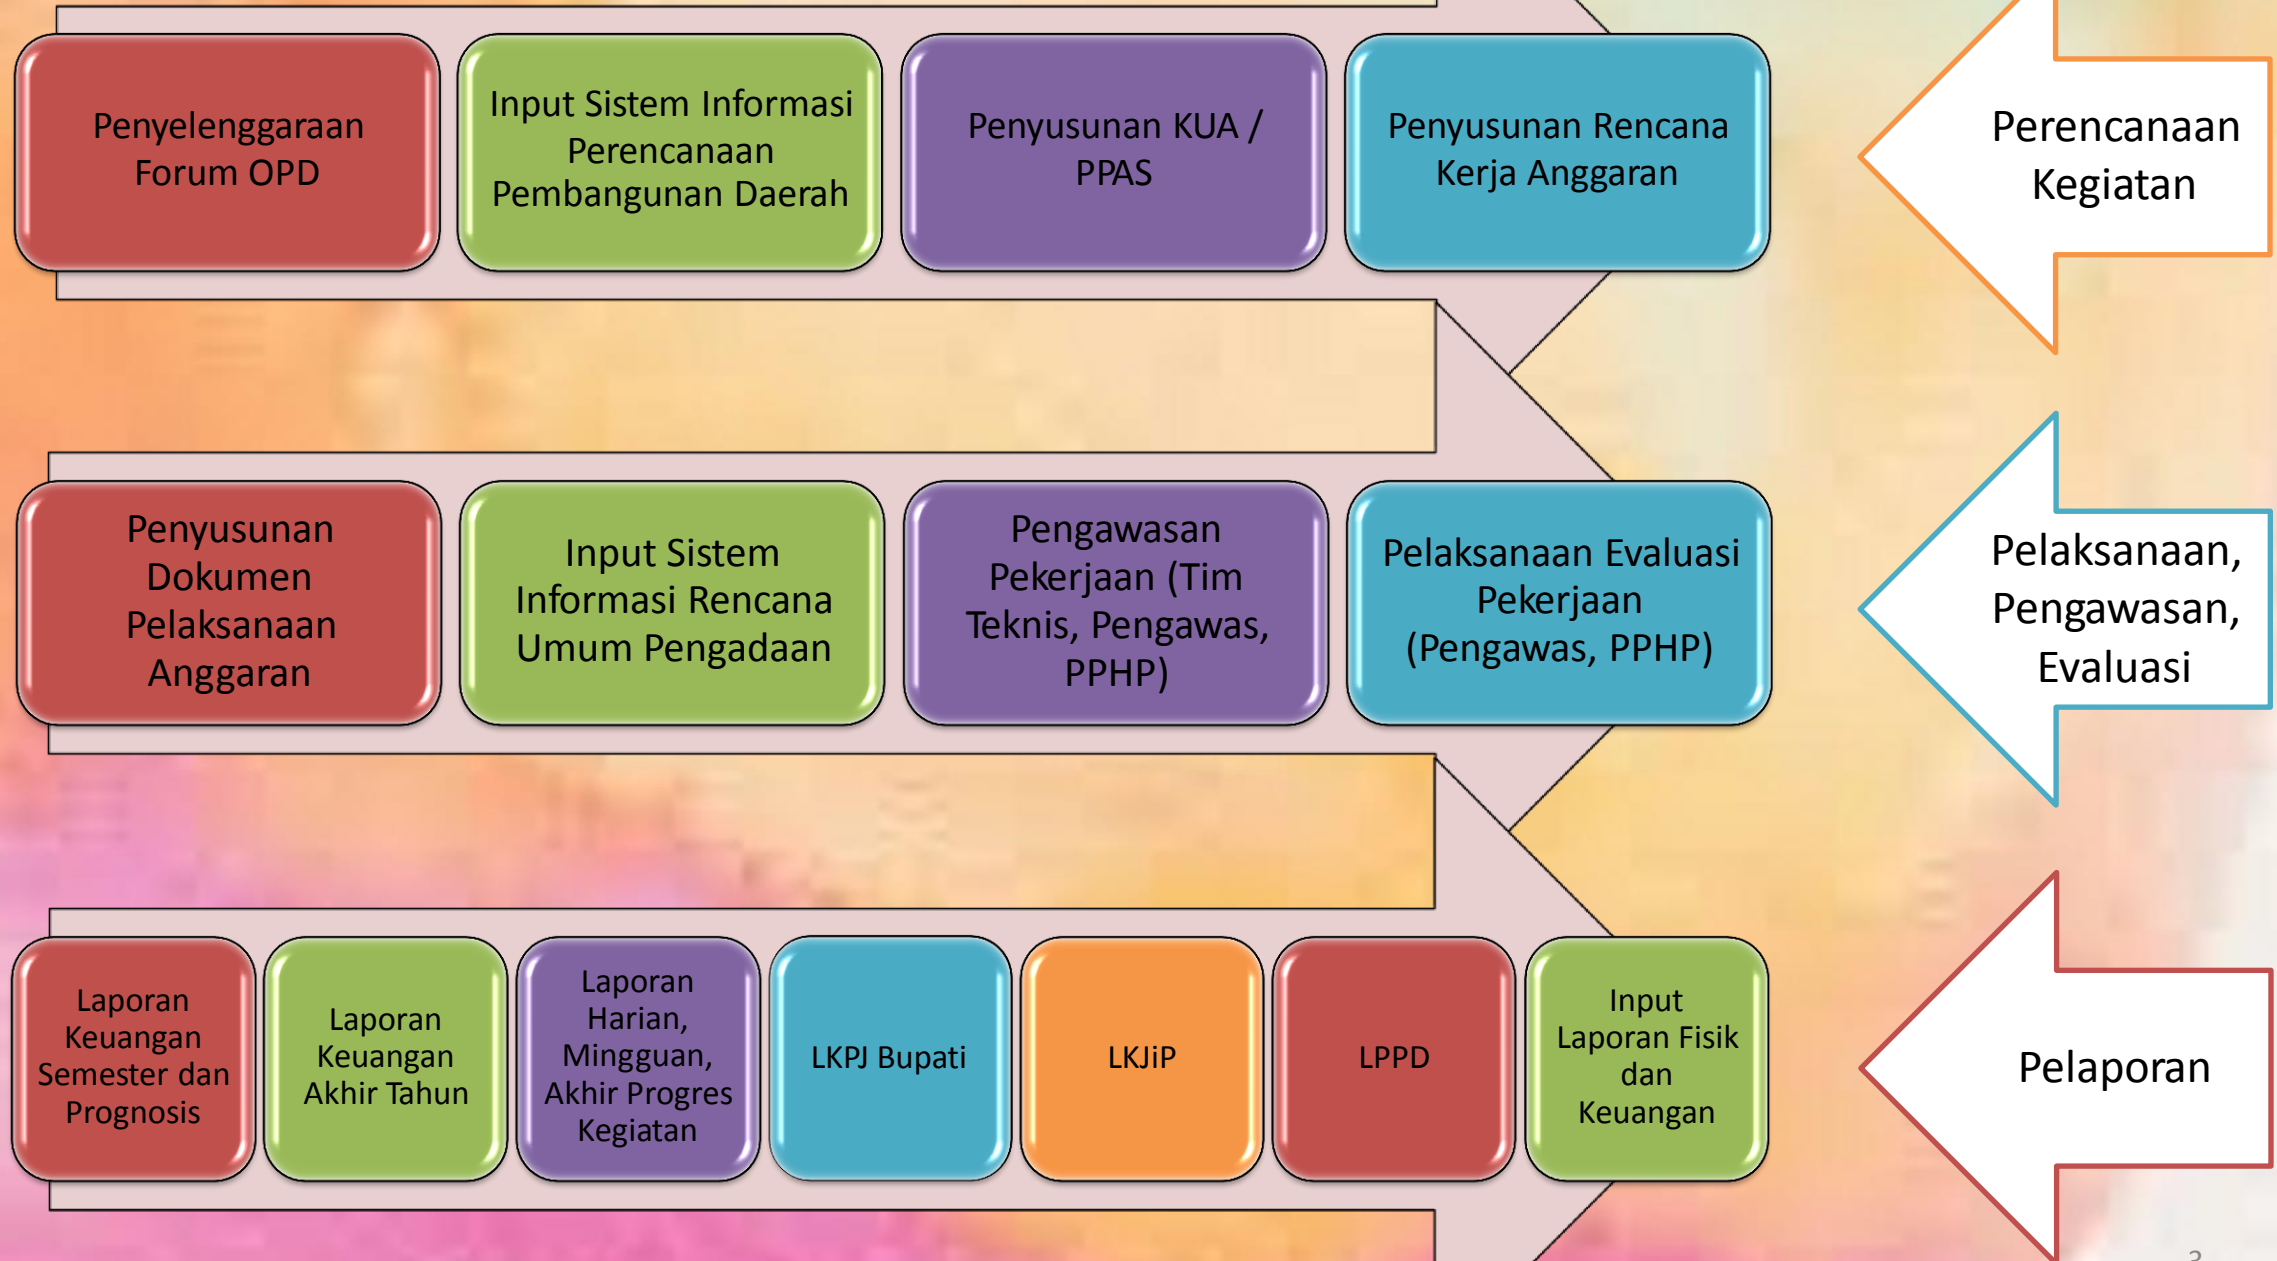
Penyelenggaraan Forum OPD

Input Sistem Informasi Perencanaan Pembangunan Daerah

Penyusunan KUA / PPAS

Penyusunan Rencana Kerja Anggaran

Perencanaan Kegiatan

Penyusunan Dokumen Pelaksanaan Anggaran

Input Sistem Informasi Rencana Umum Pengadaan

Pengawasan Pekerjaan (Tim Teknis, Pengawas, PPHP)

Pelaksanaan Evaluasi Pekerjaan (Pengawas, PPHP)

Pelaksanaan, Pengawasan, Evaluasi

Laporan Keuangan Semester dan Prognosis

Laporan Keuangan Akhir Tahun

Laporan Harian, Mingguan, Akhir Progres Kegiatan

LKPJ Bupati

LKJiP

LPPD

Input Laporan Fisik dan Keuangan

Pelaporan